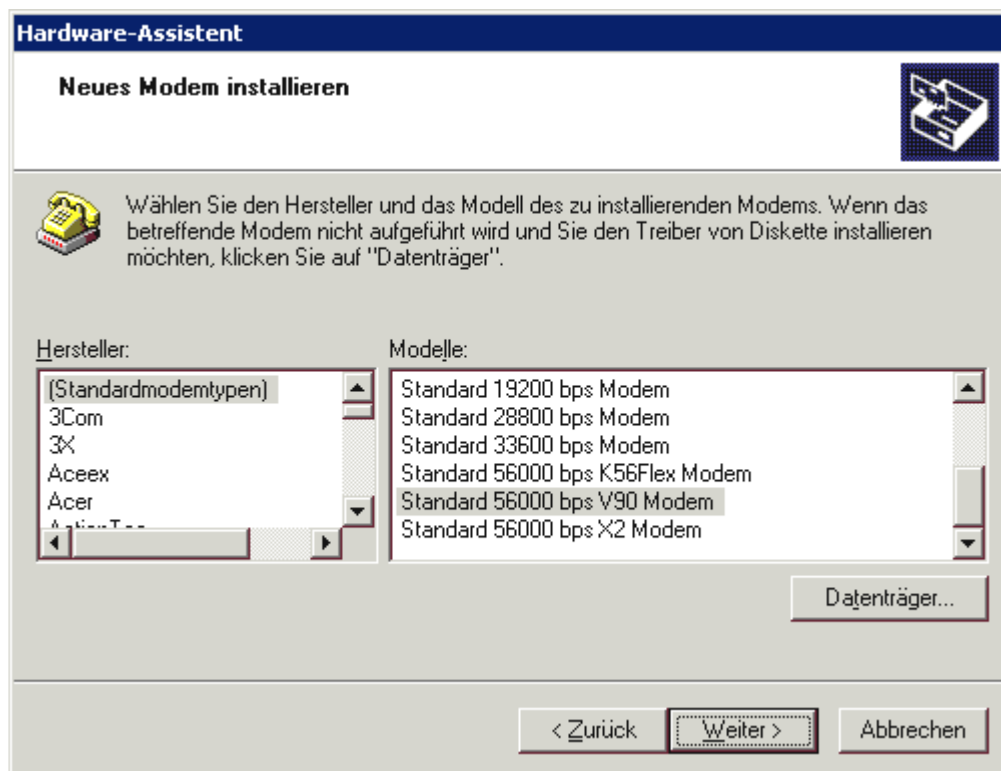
Hardware-Assistent

Neues Modem installieren

Wählen Sie den Hersteller und das Modell des zu installierenden Modems. Wenn das betreffende Modem nicht aufgeführt wird und Sie den Treiber von Diskette installieren möchten, klicken Sie auf "Datenträger".

Hersteller:

(Standardmodemtypen)
3Com
3X
Aceex
Acer
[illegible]

Modelle:

Standard 19200 bps Modem
Standard 28800 bps Modem
Standard 33600 bps Modem
Standard 56000 bps K56Flex Modem
Standard 56000 bps V90 Modem
Standard 56000 bps X2 Modem

Datenträger...

< Zurück   Weiter >   Abbrechen